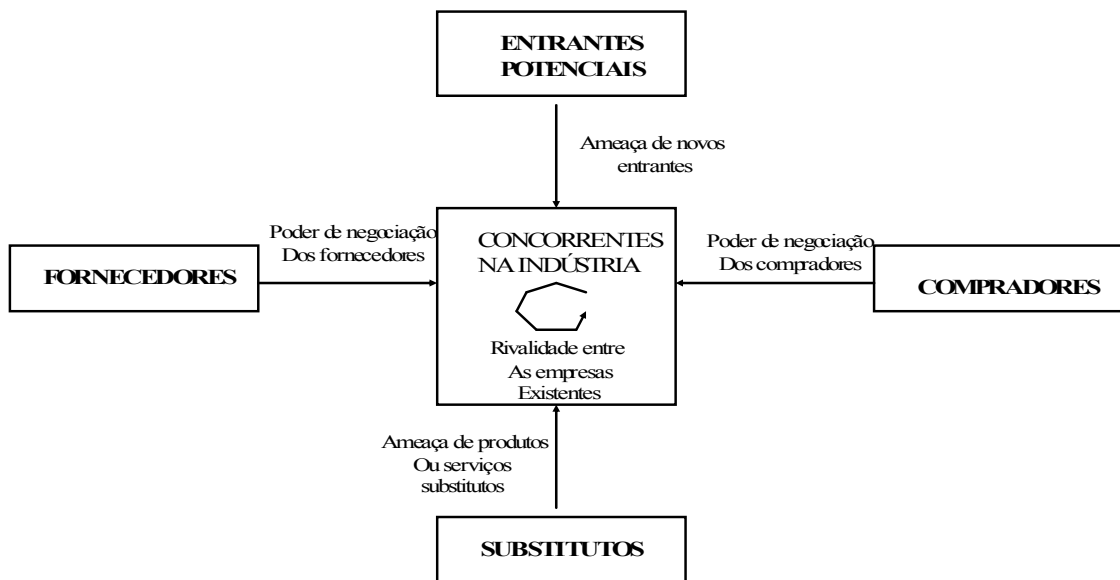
ENTRANTES POTENCIAIS

Ameaça de novos entrantes

Poder de negociação Dos fornecedores

FORNECEDORES

CONCORRENTES NA INDÚSTRIA

Rivalidade entre As empresas Existentes

Poder de negociação Dos compradores

COMPRADORES

Ameaça de produtos Ou serviços substitutos

SUBSTITUTOS